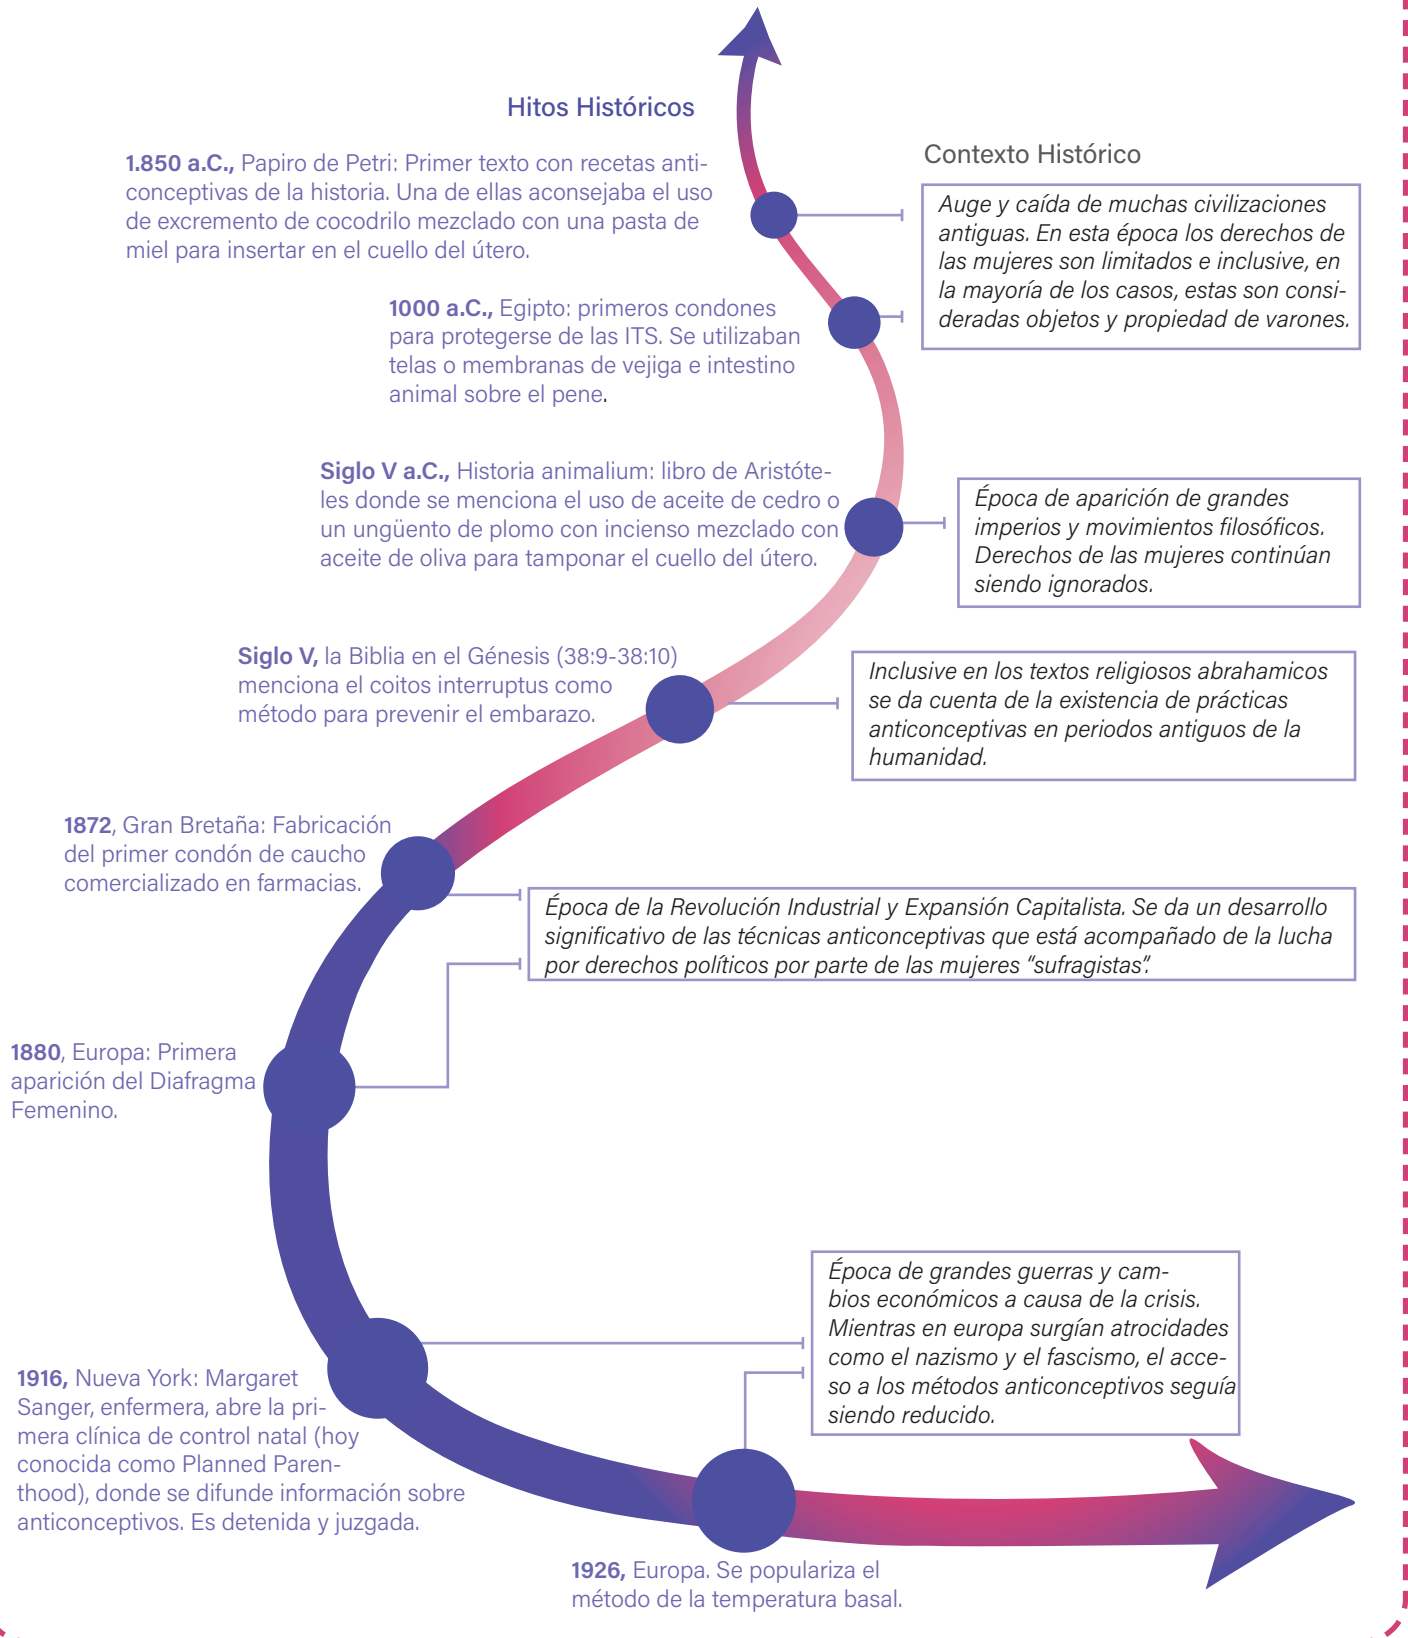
Hitos Históricos

**1.850 a.C.,** Papiro de Petri: Primer texto con recetas anticonceptivas de la historia. Una de ellas aconsejaba el uso de excremento de cocodrilo mezclado con una pasta de miel para insertar en el cuello del útero.

Contexto Histórico

*Auge y caída de muchas civilizaciones antiguas. En esta época los derechos de las mujeres son limitados e inclusive, en la mayoría de los casos, estas son consideradas objetos y propiedad de varones.*

**1000 a.C.,** Egipto: primeros condones para protegerse de las ITS. Se utilizaban telas o membranas de vejiga e intestino animal sobre el pene.

**Siglo V a.C.,** Historia animalium: libro de Aristóteles donde se menciona el uso de aceite de cedro o un ungüento de plomo con incienso mezclado con aceite de oliva para tamponar el cuello del útero.

*Época de aparición de grandes imperios y movimientos filosóficos. Derechos de las mujeres continúan siendo ignorados.*

**Siglo V,** la Biblia en el Génesis (38:9-38:10) menciona el coitos interruptus como método para prevenir el embarazo.

*Inclusive en los textos religiosos abrahamicos se da cuenta de la existencia de prácticas anticonceptivas en periodos antiguos de la humanidad.*

**1872**, Gran Bretaña: Fabricación del primer condón de caucho comercializado en farmacias.

*Época de la Revolución Industrial y Expansión Capitalista. Se da un desarrollo significativo de las técnicas anticonceptivas que está acompañado de la lucha por derechos políticos por parte de las mujeres "sufragistas".*

**1880**, Europa: Primera aparición del Diafragma Femenino.

*Época de grandes guerras y cambios económicos a causa de la crisis. Mientras en europa surgían atrocidades como el nazismo y el fascismo, el acceso a los métodos anticonceptivos seguía siendo reducido.*

**1916,** Nueva York: Margaret Sanger, enfermera, abre la primera clínica de control natal (hoy conocida como Planned Parenthood), donde se difunde información sobre anticonceptivos. Es detenida y juzgada.

**1926,** Europa. Se populariza el método de la temperatura basal.